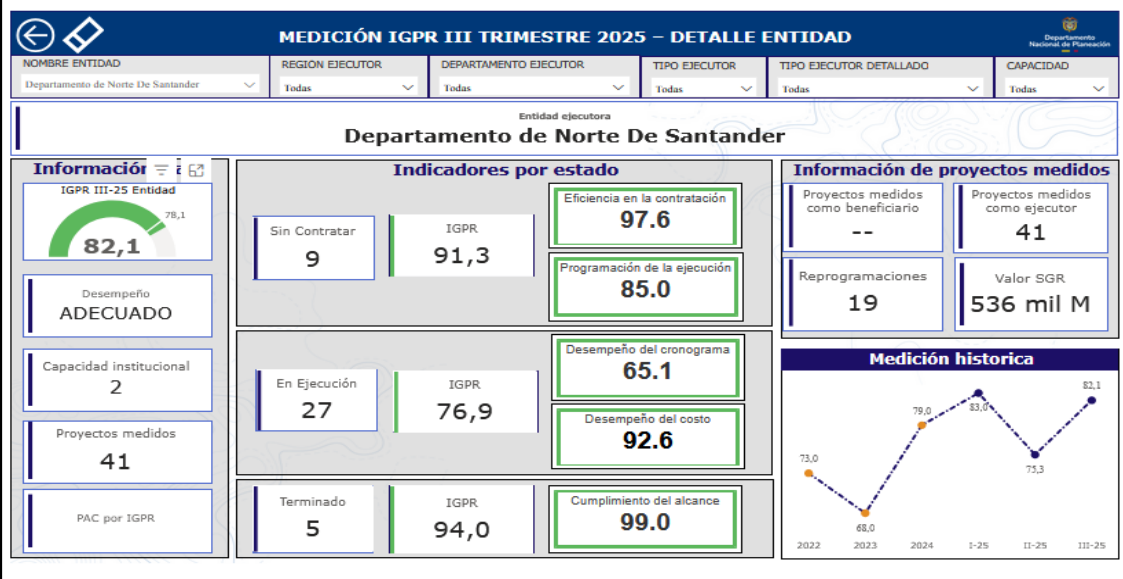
MEDICIÓN IGPR III TRIMESTRE 2025 – DETALLE ENTIDAD

Departamento Nacional de Planeación

NOMBRE ENTIDAD
Departamento de Norte De Santander

REGION EJECUTOR
Todas

DEPARTAMENTO EJECUTOR
Todas

TIPO EJECUTOR
Todas

TIPO EJECUTOR DETALLADO
Todas

CAPACIDAD
Todas

Entidad ejecutora
Departamento de Norte De Santander

Informació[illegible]

IGPR III-25 Entidad
78,1
82,1

Desempeño
ADECUADO

Capacidad institucional
2

Proyectos medidos
41

PAC por IGPR

Indicadores por estado

Sin Contratar
9

IGPR
91,3

Eficiencia en la contratación
97.6

Programación de la ejecución
85.0

En Ejecución
27

IGPR
76,9

Desempeño del cronograma
65.1

Desempeño del costo
92.6

Terminado
5

IGPR
94,0

Cumplimiento del alcance
99.0

Información de proyectos medidos

Proyectos medidos como beneficiario
--

Proyectos medidos como ejecutor
41

Reprogramaciones
19

Valor SGR
536 mil M

Medición historica

73,0
68,0
79,0
83,0
75,3
82,1

2022
2023
2024
I-25
II-25
III-25